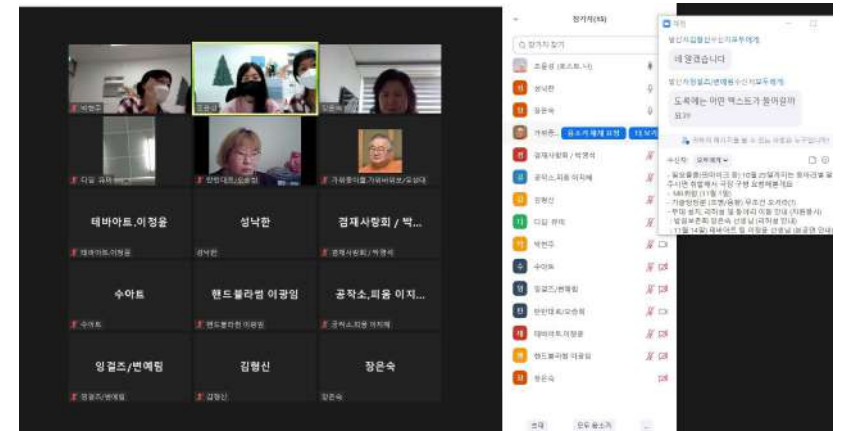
박현주

조윤경

다일 큐바

반딴대표/오성희

가와우에/가와바와오/오성대

테바아트.이정율

테바아트.이정율

성낙환

성낙환

겸재사랑회 / 박...

겸재사랑회 / 박영석

수아트

수아트

핸드볼라빔 이광임

핸드볼라빔 이광임

공작소.피움 이지...

공작소.피움 이지혜

잉걸즈/변예림

잉걸즈/변예림

김형신

김형신

장은숙

장은숙

참가자(15)

참가자 찾기

조윤경 (호스트, 나)

성낙환

장은숙

가와우...

음소거 해제 요청

겸재사랑회 / 박영석

공작소.피움 이지혜

김형신

다일 큐바

박현주

수아트

잉걸즈/변예림

반딴대표/오성희

테바아트.이정율

핸드볼라빔 이광임

장은숙

초대

모두 음소거

채팅

발신자 김형신 수신자 모두에게

네 알겠습니다

발신자 잉걸즈/변예림 수신자 모두에게

도록에는 어떤 텍스트가 들어갈까요??

수신자: 모두에게

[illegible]